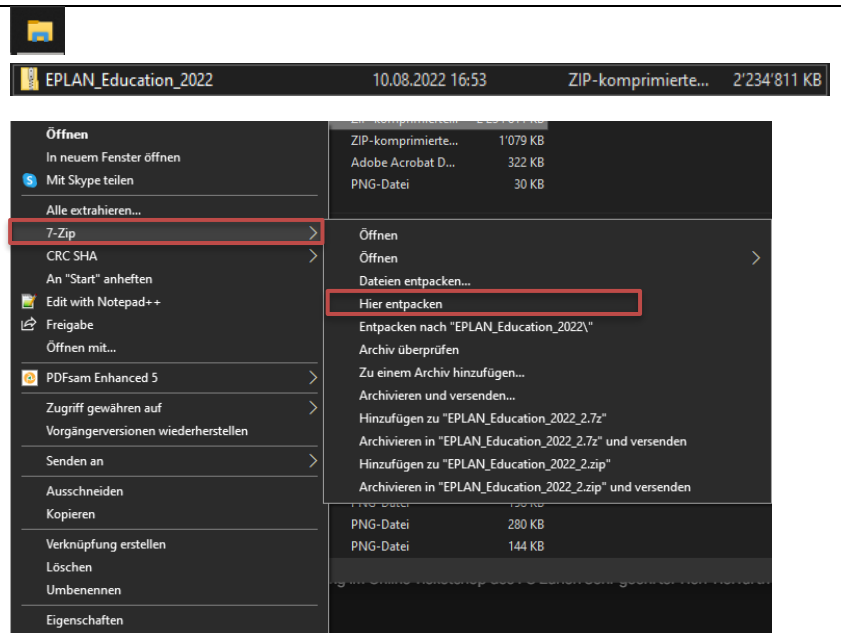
EPLAN_Education_2022 10.08.2022 16:53 ZIP-komprimierte... 2'234'811 KB

Öffnen
In neuem Fenster öffnen
Mit Skype teilen
Alle extrahieren...
7-Zip
CRC SHA
An "Start" anheften
Edit with Notepad++
Freigabe
Öffnen mit...
PDFsam Enhanced 5
Zugriff gewähren auf
Vorgängerversionen wiederherstellen
Senden an
Ausschneiden
Kopieren
Verknüpfung erstellen
Löschen
Umbenennen
Eigenschaften

ZIP-komprimierte... 1'079 KB
Adobe Acrobat D... 322 KB
PNG-Datei 30 KB

Öffnen
Öffnen
Dateien entpacken...
Hier entpacken
Entpacken nach "EPLAN_Education_2022\"
Archiv überprüfen
Zu einem Archiv hinzufügen...
Archivieren und versenden...
Hinzufügen zu "EPLAN_Education_2022_2.7z"
Archivieren in "EPLAN_Education_2022_2.7z" und versenden
Hinzufügen zu "EPLAN_Education_2022_2.zip"
Archivieren in "EPLAN_Education_2022_2.zip" und versenden

PNG-Datei 280 KB
PNG-Datei 144 KB